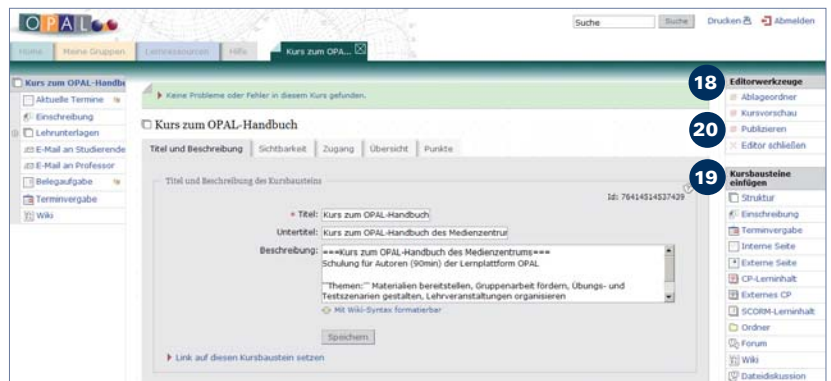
OPAL

Suche Suche Drucken Abmelden

Home Meine Gruppen Lernressourcen Hilfe Kurs zum OPA...

Kurs zum OPAL-Handbu
Aktuelle Termine
Einschreibung
Lehrunterlagen
E-Mail an Studierende
E-Mail an Professor
Belegaufgabe
Terminvergabe
Wiki

Keine Probleme oder Fehler in diesem Kurs gefunden.

Kurs zum OPAL-Handbuch

Titel und Beschreibung | Sichtbarkeit | Zugang | Übersicht | Punkte

Titel und Beschreibung des Kursbausteins

Id: 76414514537439

* Titel: Kurs zum OPAL-Handbuch
Untertitel: Kurs zum OPAL-Handbuch des Medienzentrur
Beschreibung: ===Kurs zum OPAL-Handbuch des Medienzentrums=== Schulung für Autoren (90min) der Lernplattform OPAL

'''Themen:''' Materialien bereitstellen, Gruppenarbeit fördern, Übungs- und Testszenarien gestalten, Lehrveranstaltungen organisieren

Mit Wiki-Syntax formatierbar

Speichern

Link auf diesen Kursbaustein setzen

18 Editorwerkzeuge
Ablageordner
Kursvorschau
20 Publizieren
Editor schließen

19 Kursbausteine einfügen
Struktur
Einschreibung
Terminvergabe
Interne Seite
Externe Seite
CP-Lerninhalt
Externes CP
SCORM-Lerninhalt
Ordner
Forum
Wiki
Dateidiskussion